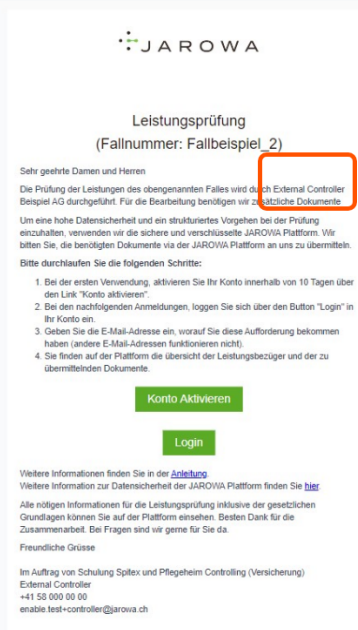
JAROWA

Leistungsprüfung
(Fallnummer: Fallbeispiel_2)

Sehr geehrte Damen und Herren

Die Prüfung der Leistungen des obengenannten Falles wird durch External Controller Beispiel AG durchgeführt. Für die Bearbeitung benötigen wir zusätzliche Dokumente

Um eine hohe Datensicherheit und ein strukturiertes Vorgehen bei der Prüfung einzuhalten, verwenden wir die sichere und verschlüsselte JAROWA Plattform. Wir bitten Sie, die benötigten Dokumente via der JAROWA Plattform an uns zu übermitteln.

Bitte durchlaufen Sie die folgenden Schritte:

1. Bei der ersten Verwendung, aktivieren Sie Ihr Konto innerhalb von 10 Tagen über den Link "Konto aktivieren".
2. Bei den nachfolgenden Anmeldungen, loggen Sie sich über den Button "Login" in Ihr Konto ein.
3. Geben Sie die E-Mail-Adresse ein, worauf Sie diese Aufforderung bekommen haben (andere E-Mail-Adressen funktionieren nicht).
4. Sie finden auf der Plattform die übersicht der Leistungsbezüger und der zu übermittelnden Dokumente.

Konto Aktivieren

Login

Weitere Informationen finden Sie in der Anleitung.
Weitere Information zur Datensicherheit der JAROWA Plattform finden Sie hier.

Alle nötigen Informationen für die Leistungsprüfung inklusive der gesetzlichen Grundlagen können Sie auf der Plattform einsehen. Besten Dank für die Zusammenarbeit. Bei Fragen sind wir gerne für Sie da.

Freundliche Grüsse

Im Auftrag von Schulung Spitex und Pflegeheim Controlling (Versicherung)
External Controller
+41 58 000 00 00
enable.test+controller@jarowa.ch